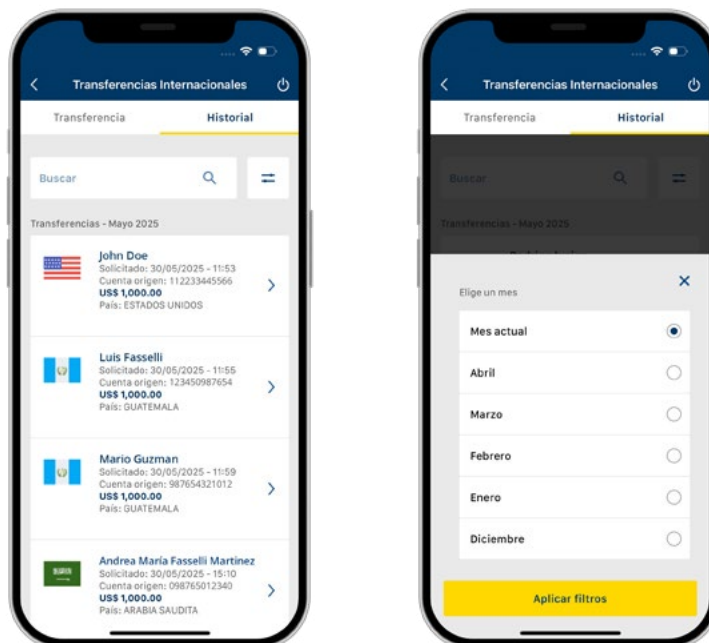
Transferencias Internacionales

Transferencia

Historial

Buscar

Transferencias - Mayo 2025

John Doe
Solicitado: 30/05/2025 - 11:53
Cuenta origen: 112233445566
US$ 1,000.00
País: ESTADOS UNIDOS

Luis Fasselli
Solicitado: 30/05/2025 - 11:55
Cuenta origen: 123450987654
US$ 1,000.00
País: GUATEMALA

Mario Guzman
Solicitado: 30/05/2025 - 11:59
Cuenta origen: 987654321012
US$ 1,000.00
País: GUATEMALA

Andrea María Fasselli Martinez
Solicitado: 30/05/2025 - 15:10
Cuenta origen: 098765012340
US$ 1,000.00
País: ARABIA SAUDITA

Transferencias Internacionales

Transferencia

Historial

Buscar

Transferencias - Mayo 2025

Elige un mes

Mes actual

Abril

Marzo

Febrero

Enero

Diciembre

Aplicar filtros